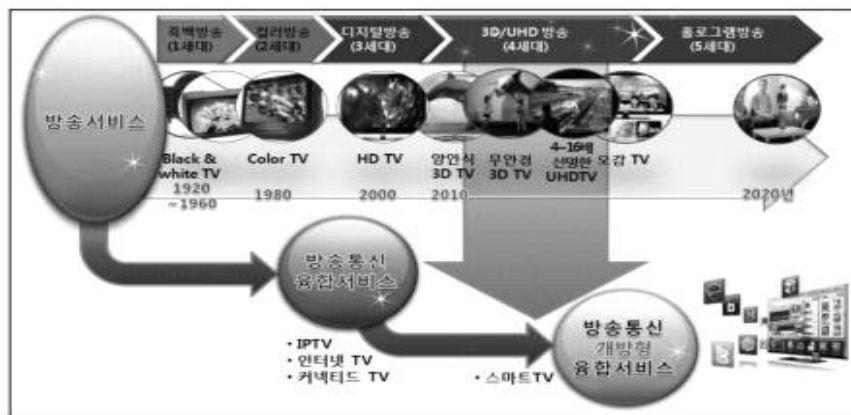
흑백방송 (1세대)

컬러방송 (2세대)

디지털방송 (3세대)

3D/UHD 방송 (4세대)

홀로그램방송 (5세대)

방송서비스

Black & white TV 1920 ~1960

Color TV 1980

HD TV 2000

양안식 3D TV 2010

무안경 3D TV

4~16배 선명한 UHDTV

오감 TV

2020년

방송통신 융합서비스

• IPTV
• 인터넷 TV
• 커넥티드 TV

방송통신 개방형 융합서비스

• 스마트TV